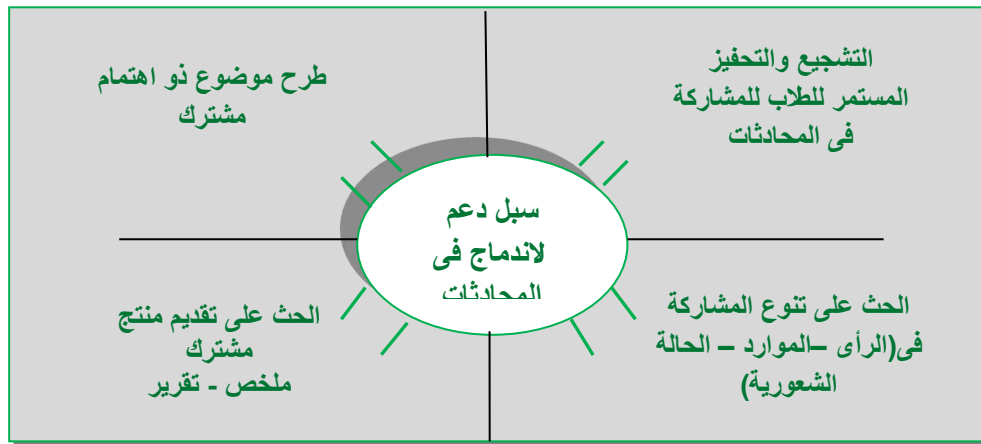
التشجيع والتحفيز المستمر للطلاب للمشاركة فى المحادثات

طرح موضوع ذو اهتمام مشترك

سبل دعم لاندماج فى المحادثات

الحث على تنوع المشاركة فى(الرأى –الموارد – الحالة الشعورية)

الحث على تقديم منتج مشترك ملخص - تقرير